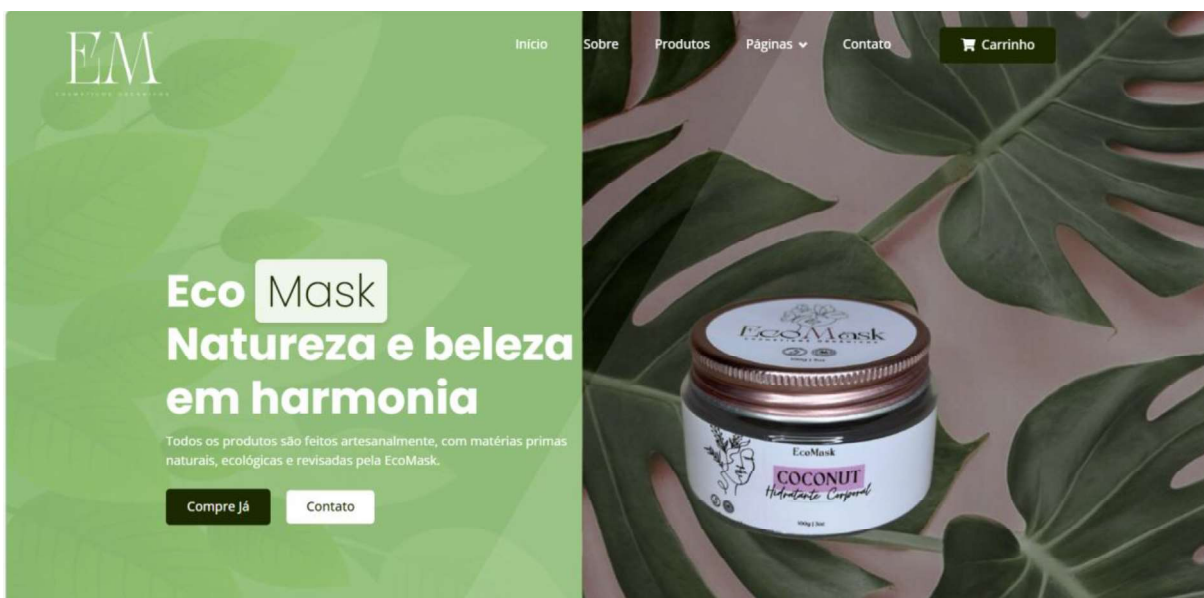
EM
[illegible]

Início Sobre Produtos Páginas Contato Carrinho

Eco Mask
Natureza e beleza em harmonia

Todos os produtos são feitos artesanalmente, com matérias primas naturais, ecológicas e revisadas pela EcoMask.

Compre Já Contato

EcoMask
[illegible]

EcoMask
COCONUT
Hidratante Corporal
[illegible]